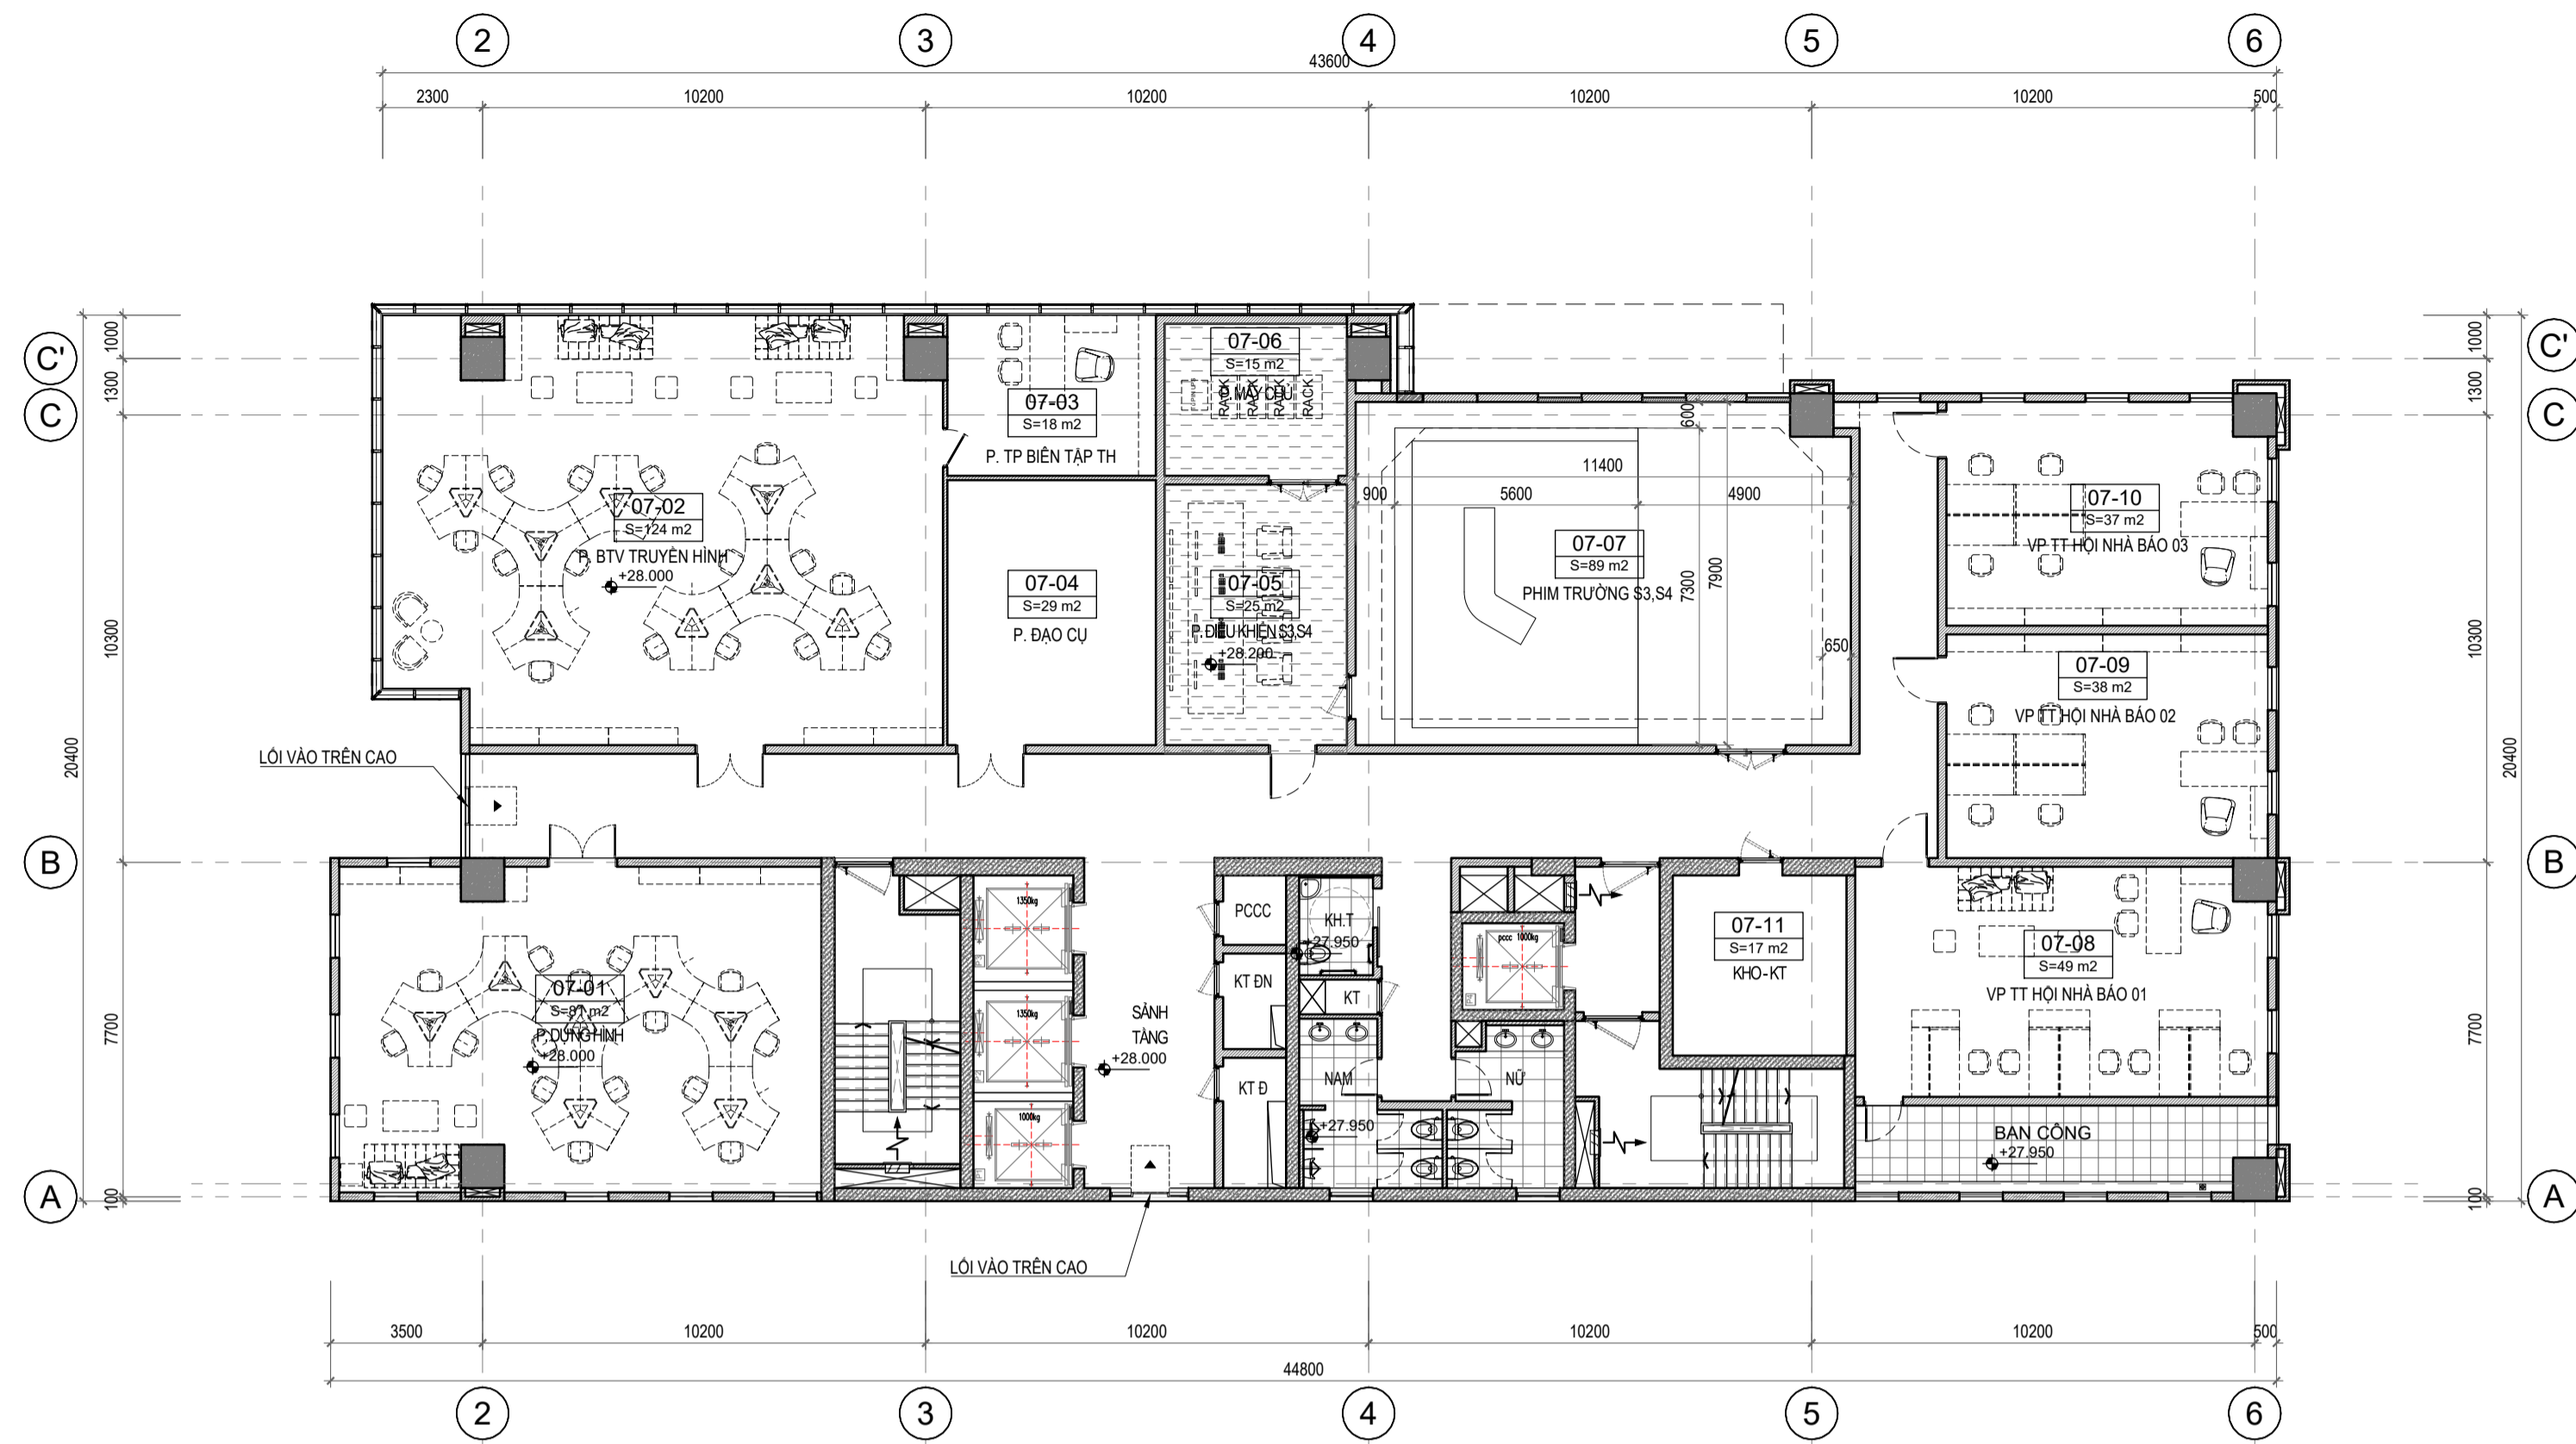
2 3 4 5 6

43600

2300 10200 10200 10200 10200 500

C' C B A

1000 1300 10300 20400 7700 100

07-06
S=15 m2
P. MÁY CHỦ
RACK RACK RACK RACK

07-03
S=18 m2
P. TP BIÊN TẬP TH

07-02
S=124 m2
P. BTV TRUYỀN HÌNH
+28.000

07-04
S=29 m2
P. ĐẠO CỤ

07-05
S=25 m2
P. ĐIỀU KHIỂN S3,S4
+28.200

11400
900 5600 4900
600
7300 7900
650

07-07
S=89 m2
PHIM TRƯỜNG S3,S4

07-10
S=37 m2
VP TT HỘI NHÀ BÁO 03

07-09
S=38 m2
VP TT HỘI NHÀ BÁO 02

LỐI VÀO TRÊN CAO

07-01
S=87 m2
P. DỰNG HÌNH
+28.000

1350kg
1350kg
1000kg

SẢNH TẦNG
+28.000

PCCC
KH.T
+27.950
KT ĐN
KT
KT Đ
NAM
+27.950
pccc 1000kg
NỮ

07-11
S=17 m2
KHO-KT

07-08
S=49 m2
VP TT HỘI NHÀ BÁO 01

BAN CÔNG
+27.950

LỐI VÀO TRÊN CAO

3500 10200 10200 10200 10200 500

44800

2 3 4 5 6